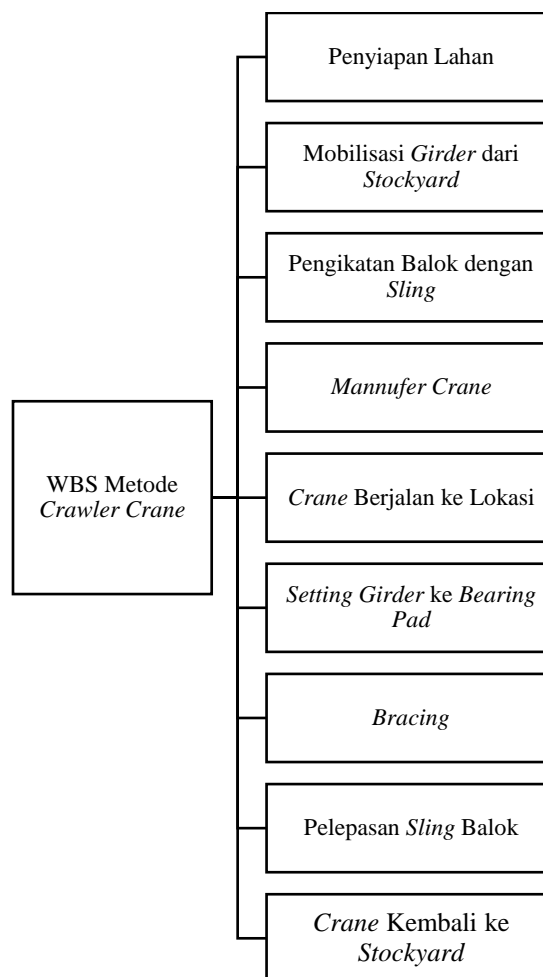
WBS Metode *Crawler Crane*

Penyiapan Lahan

Mobilisasi *Girder* dari *Stockyard*

Pengikatan Balok dengan *Sling*

*Mannufer Crane*

*Crane* Berjalan ke Lokasi

*Setting Girder* ke *Bearing Pad*

*Bracing*

Pelepasan *Sling* Balok

*Crane* Kembali ke *Stockyard*